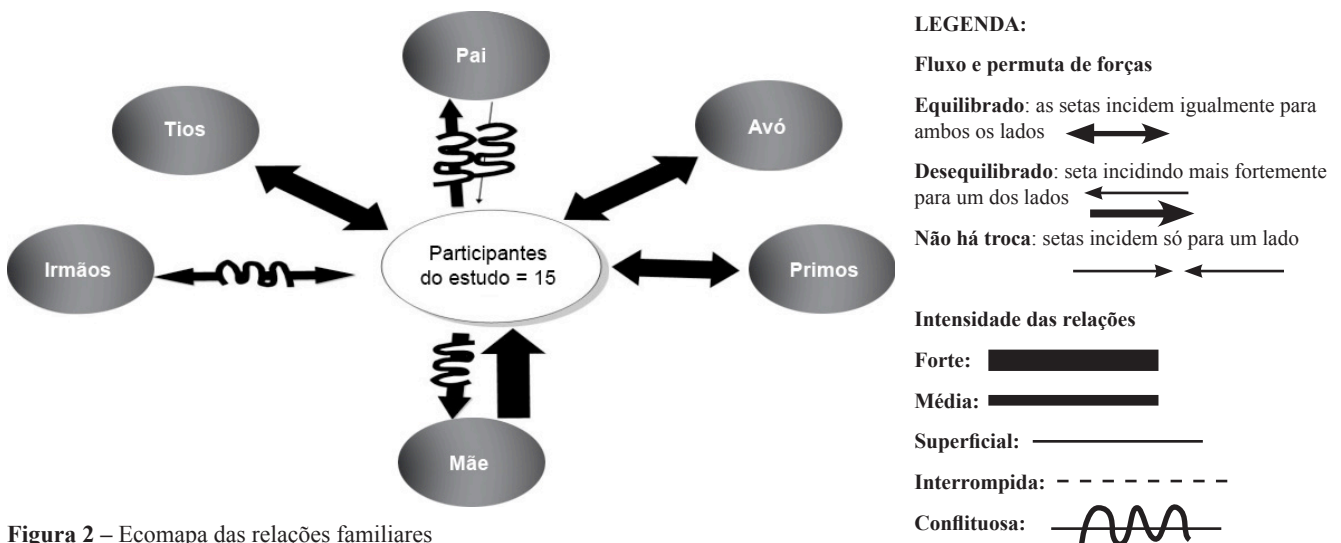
Pai

Tios

Avó

Irmãos

Participantes do estudo = 15

Primos

Mãe

Figura 2 – Ecomapa das relações familiares

LEGENDA:

Fluxo e permuta de forças

Equilibrado: as setas incidem igualmente para ambos os lados

Desequilibrado: seta incidindo mais fortemente para um dos lados

Não há troca: setas incidem só para um lado

Intensidade das relações

Forte:

Média:

Superficial:

Interrompida:

Conflituosa: